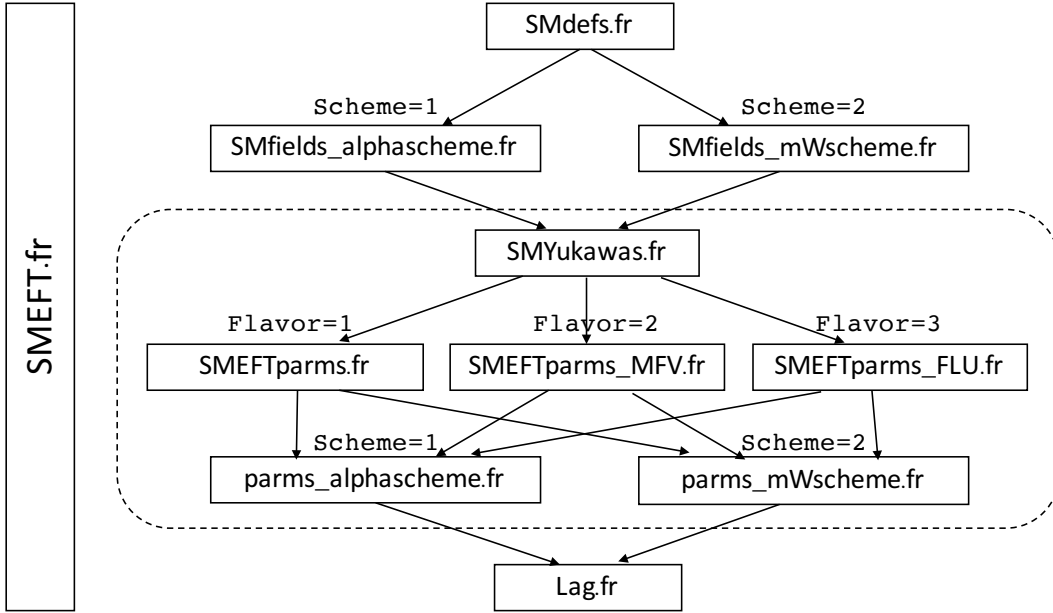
SMEFT.fr

SMdefs.fr

Scheme=1
Scheme=2

SMfields_alphascheme.fr
SMfields_mWscheme.fr

SMYukawas.fr

Flavor=1
Flavor=2
Flavor=3

SMEFTparms.fr
SMEFTparms_MFV.fr
SMEFTparms_FLU.fr

Scheme=1
Scheme=2

parms_alphascheme.fr
parms_mWscheme.fr

Lag.fr